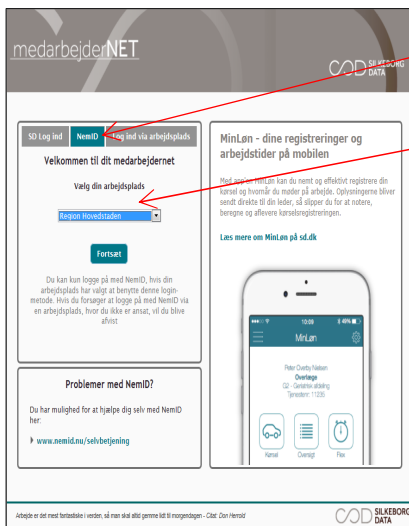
medarbejderNET

SILKEBORG DATA

SD Log ind | NemID | Log ind via arbejdsplads

Velkommen til dit medarbejdernet

Vælg din arbejdsplads

Region Hovedstaden

Fortsæt

Du kan kun logge på med NemID, hvis din arbejdsplads har valgt at benytte denne login-metode. Hvis du forsøger at logge på med NemID via en arbejdsplads, hvor du ikke er ansat, vil du blive afvist

Problemer med NemID?

Du har mulighed for at hjælpe dig selv med NemID her:

www.nemid.nu/selvbetjening

MinLøn - dine registreringer og arbejdstider på mobilen

Med app'en MinLøn kan du nemt og effektivt registrere din kørsel og hvornår du møder på arbejde. Oplysningerne bliver sendt direkte til din leder, så slipper du for at notere, beregne og aflevere kørselsregistreringen.

Læs mere om MinLøn på sd.dk

10:09

49%

MinLøn

Peter Overby Nielsen

Overlæge

D2 - Geriatrisk afdeling

Tjenestenr.: 11235

Kørsel

Oversigt

Flex

Arbejde er det mest fantastiske i verden, så man skal altid gemme lidt til morgendagen - Citat: Don Herrold

SILKEBORG DATA